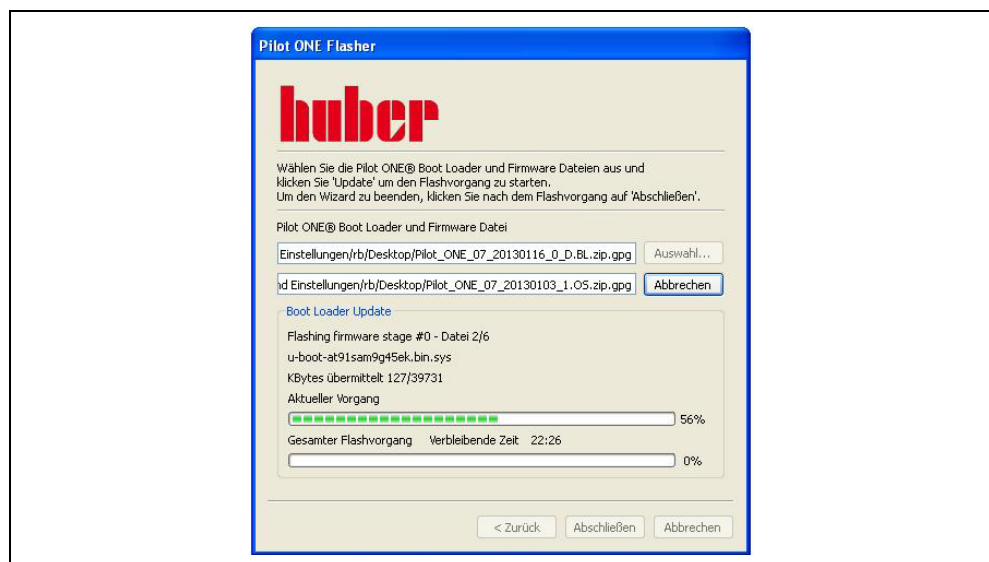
Pilot ONE Flasher

huber

Wählen Sie die Pilot ONE® Boot Loader und Firmware Dateien aus und klicken Sie 'Update' um den Flashvorgang zu starten.
Um den Wizard zu beenden, klicken Sie nach dem Flashvorgang auf 'Abschließen'.

Pilot ONE® Boot Loader und Firmware Datei

Einstellungen/rb/Desktop/Pilot_ONE_07_20130116_0_D.BL.zip.gpg

Auswahl...

nd Einstellungen/rb/Desktop/Pilot_ONE_07_20130103_1.OS.zip.gpg

Abbrechen

Boot Loader Update

Flashing firmware stage #0 - Datei 2/6

u-boot-at91sam9g45ek.bin.sys

KBytes übermittelt 127/39731

Aktueller Vorgang

56%

Gesamter Flashvorgang Verbleibende Zeit 22:26

0%

< Zurück Abschließen Abbrechen